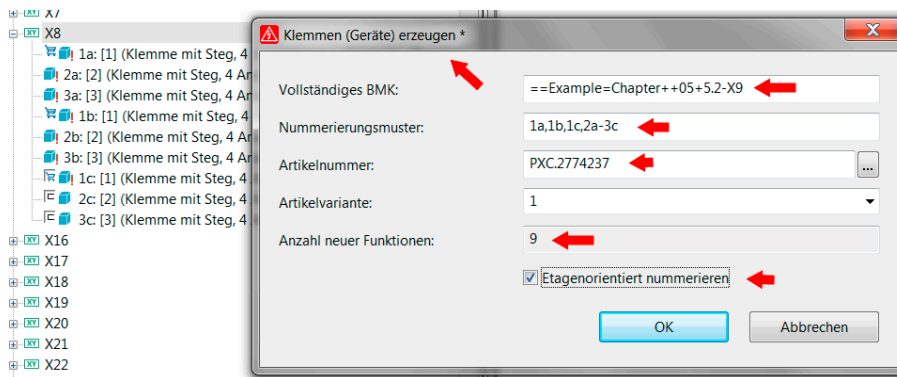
X7
X8
1a: [1] (Klemme mit Steg, 4
2a: [2] (Klemme mit Steg, 4 Ar
3a: [3] (Klemme mit Steg, 4 Ar
1b: [1] (Klemme mit Steg, 4
2b: [2] (Klemme mit Steg, 4 Ar
3b: [3] (Klemme mit Steg, 4 Ar
1c: [1] (Klemme mit Steg, 4
2c: [2] (Klemme mit Steg, 4
3c: [3] (Klemme mit Steg, 4
X16
X17
X18
X19
X20
X21
X22

Klemmen (Geräte) erzeugen *

Vollständiges BMK: ==Example=Chapter++05+5.2-X9

Nummerierungsmuster: 1a,1b,1c,2a-3c

Artikelnummer: PXC.2774237 ...

Artikelvariante: 1

Anzahl neuer Funktionen: 9

Etagenorientiert nummerieren

OK

Abbrechen